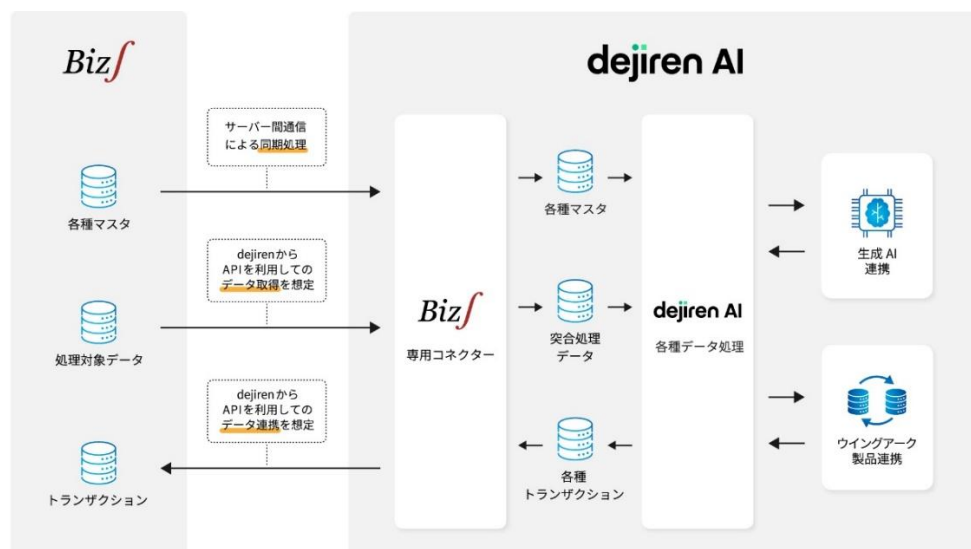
Biz∫

dejiren AI

サーバー間通信による同期処理

各種マスタ

dejirenからAPIを利用してのデータ取得を想定

処理対象データ

dejirenからAPIを利用してのデータ連携を想定

トランザクション

Biz∫

専用コネクター

各種マスタ

突合処理データ

各種トランザクション

dejiren AI

各種データ処理

生成 AI 連携

ウイングアーク製品連携